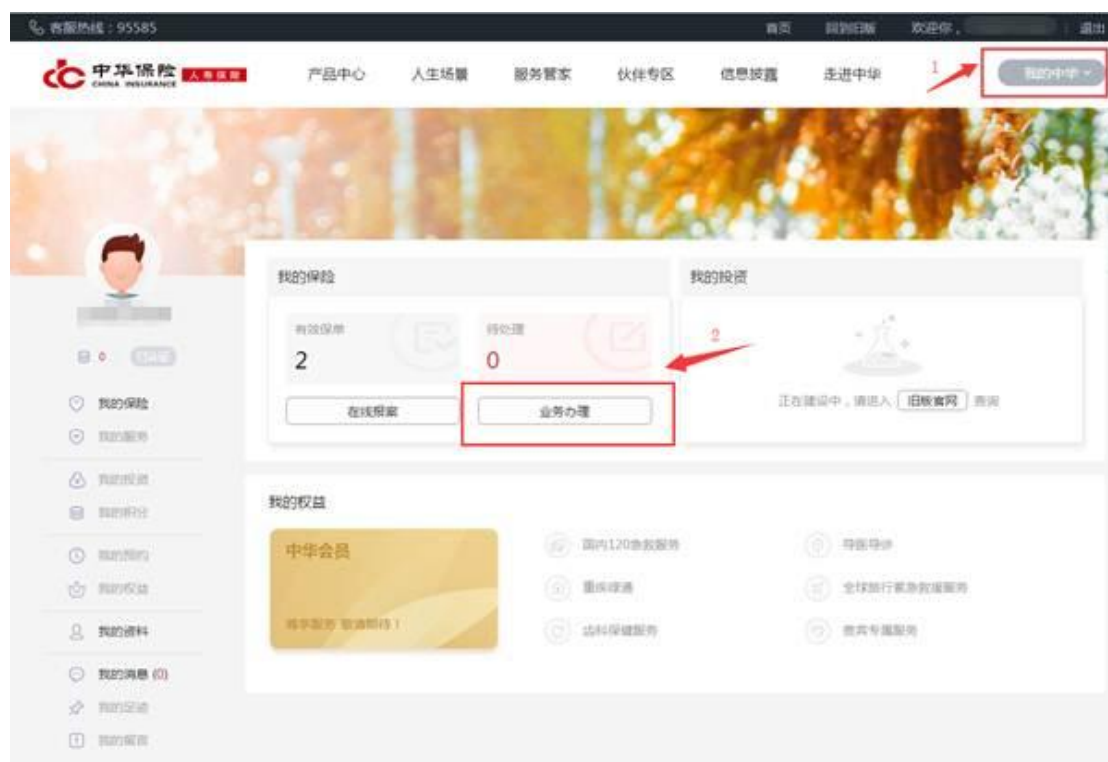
客服热线：95585

首页 回到旧版 欢迎你， 退出

中华保险 CHINA INSURANCE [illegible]

产品中心 人生场景 服务管家 伙伴专区 信息披露 走进中华 1 我的中华

我的保险

有效保单
2

待处理
0

在线报案 业务办理

2

我的投资

正在建设中，请进入 旧版官网 查询

我的保险
我的服务
我的投资
我的积分
我的预约
我的权益
我的资料
我的消息 (0)
我的足迹
我的留言

我的权益

中华会员

尊享服务 敬请期待！

国内120急救服务
重疾绿通
齿科保健服务
导医导诊
全球旅行紧急救援服务
贵宾专属服务